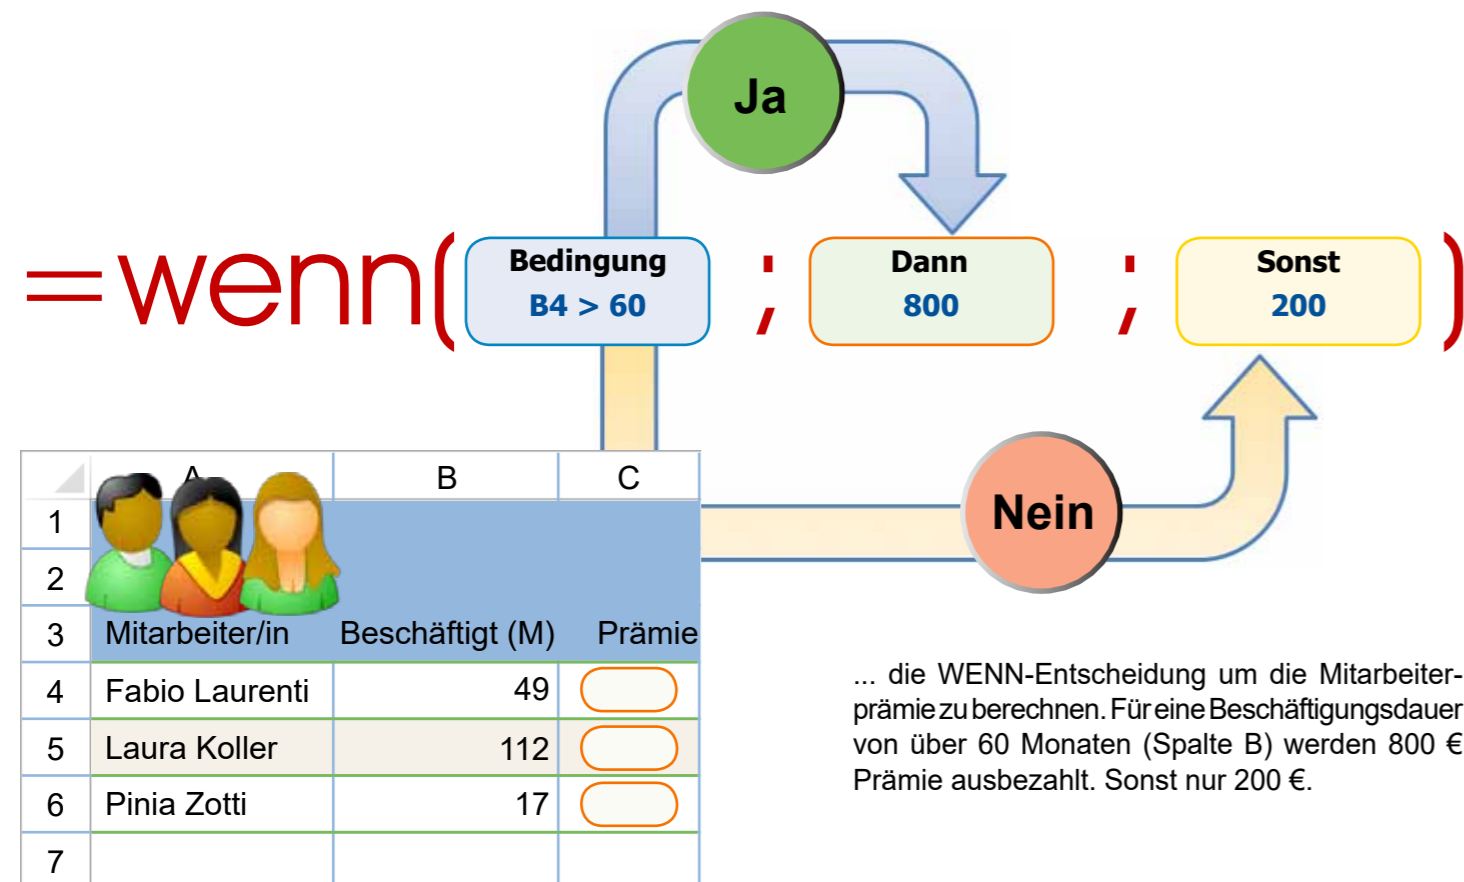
Ja

=wenn( Bedingung B4 > 60 ; Dann 800 ; Sonst 200 )

Nein

|   | A | B | C |
|---|---|---|---|
| 1 | | | |
| 2 | | | |
| 3 | Mitarbeiter/in | Beschäftigt (M) | Prämie |
| 4 | Fabio Laurenti | 49 | |
| 5 | Laura Koller | 112 | |
| 6 | Pinia Zotti | 17 | |
| 7 | | | |

... die WENN-Entscheidung um die Mitarbeiterprämie zu berechnen. Für eine Beschäftigungsdauer von über 60 Monaten (Spalte B) werden 800 € Prämie ausbezahlt. Sonst nur 200 €.